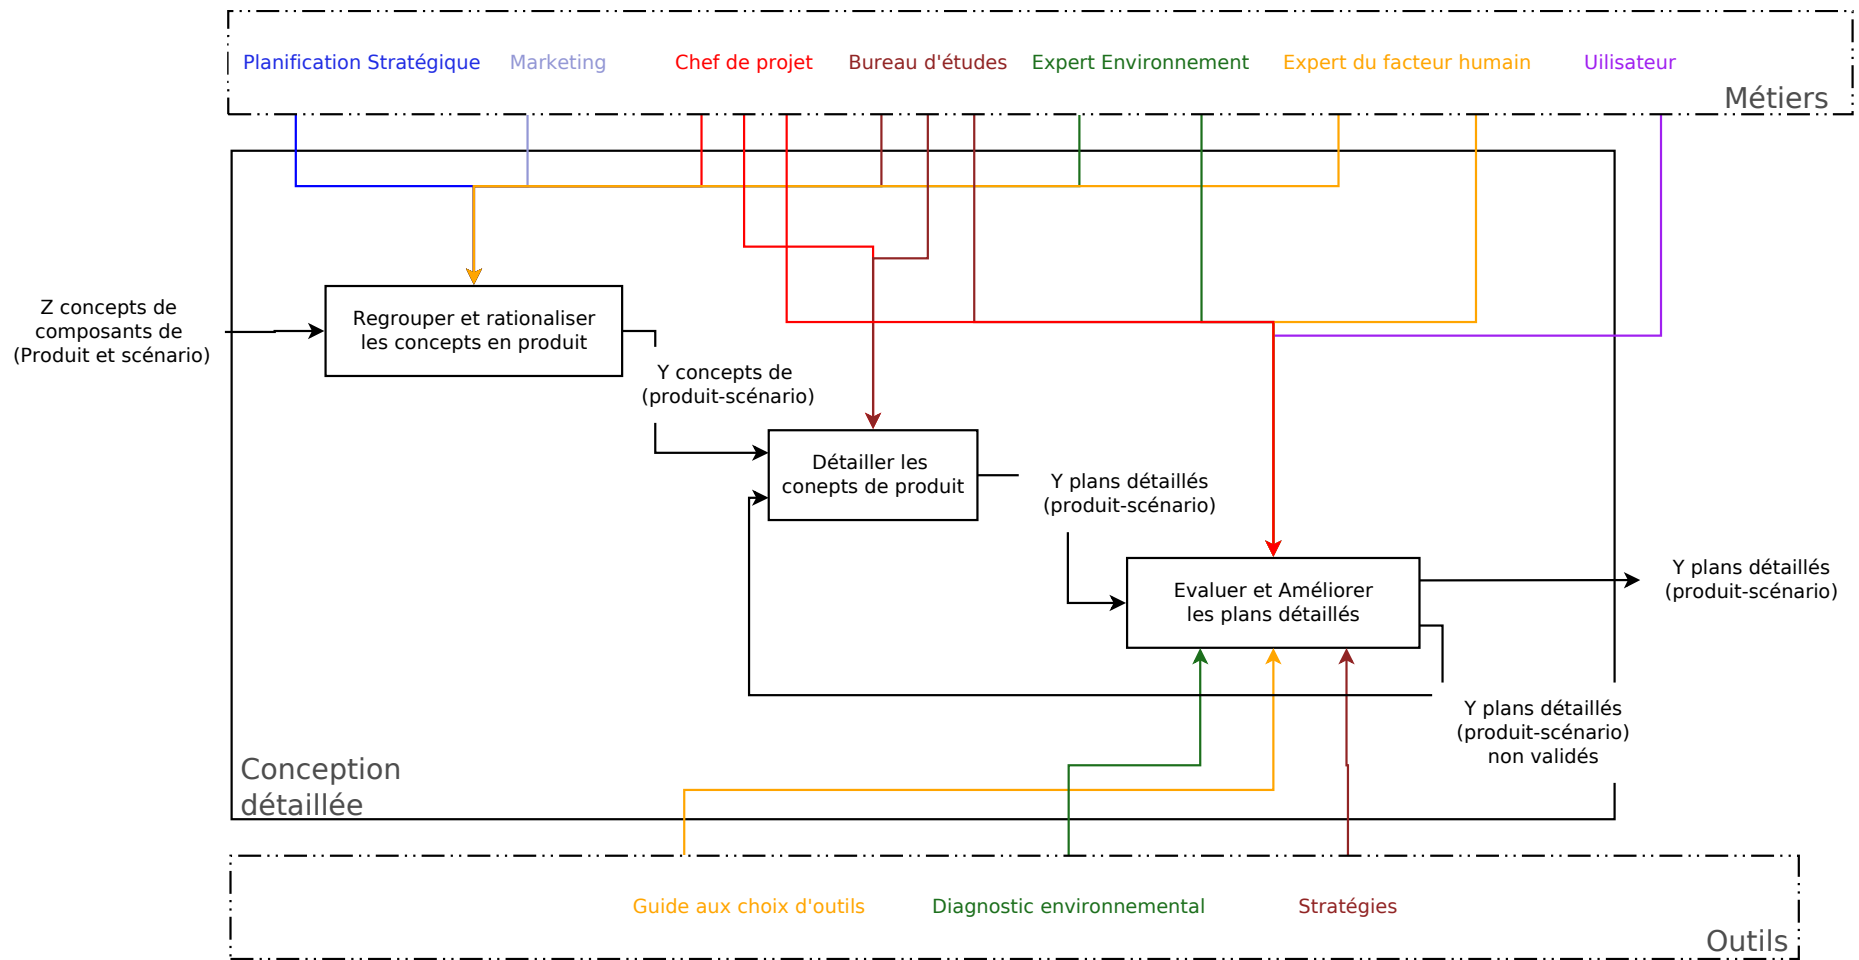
Planification Stratégique Marketing Chef de projet Bureau d'études Expert Environnement Expert du facteur humain Uilisateur

Métiers

Z concepts de composants de (Produit et scénario)

Regrouper et rationaliser les concepts en produit

Y concepts de (produit-scénario)

Détailler les conepts de produit

Y plans détaillés (produit-scénario)

Evaluer et Améliorer les plans détaillés

Y plans détaillés (produit-scénario)

Y plans détaillés (produit-scénario) non validés

Conception détaillée

Guide aux choix d'outils Diagnostic environnemental Stratégies

Outils